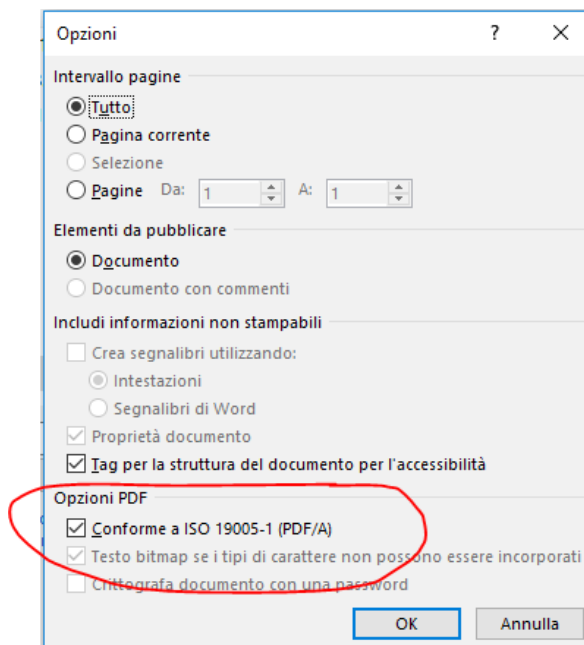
Opzioni
?
×

Intervallo pagine
Tutto
Pagina corrente
Selezione
Pagine Da: 1 A: 1

Elementi da pubblicare
Documento
Documento con commenti

Includi informazioni non stampabili
Crea segnalibri utilizzando:
Intestazioni
Segnalibri di Word
Proprietà documento
Tag per la struttura del documento per l'accessibilità

Opzioni PDF
Conforme a ISO 19005-1 (PDF/A)
Testo bitmap se i tipi di carattere non possono essere incorporati
Crittografa documento con una password

OK
Annulla